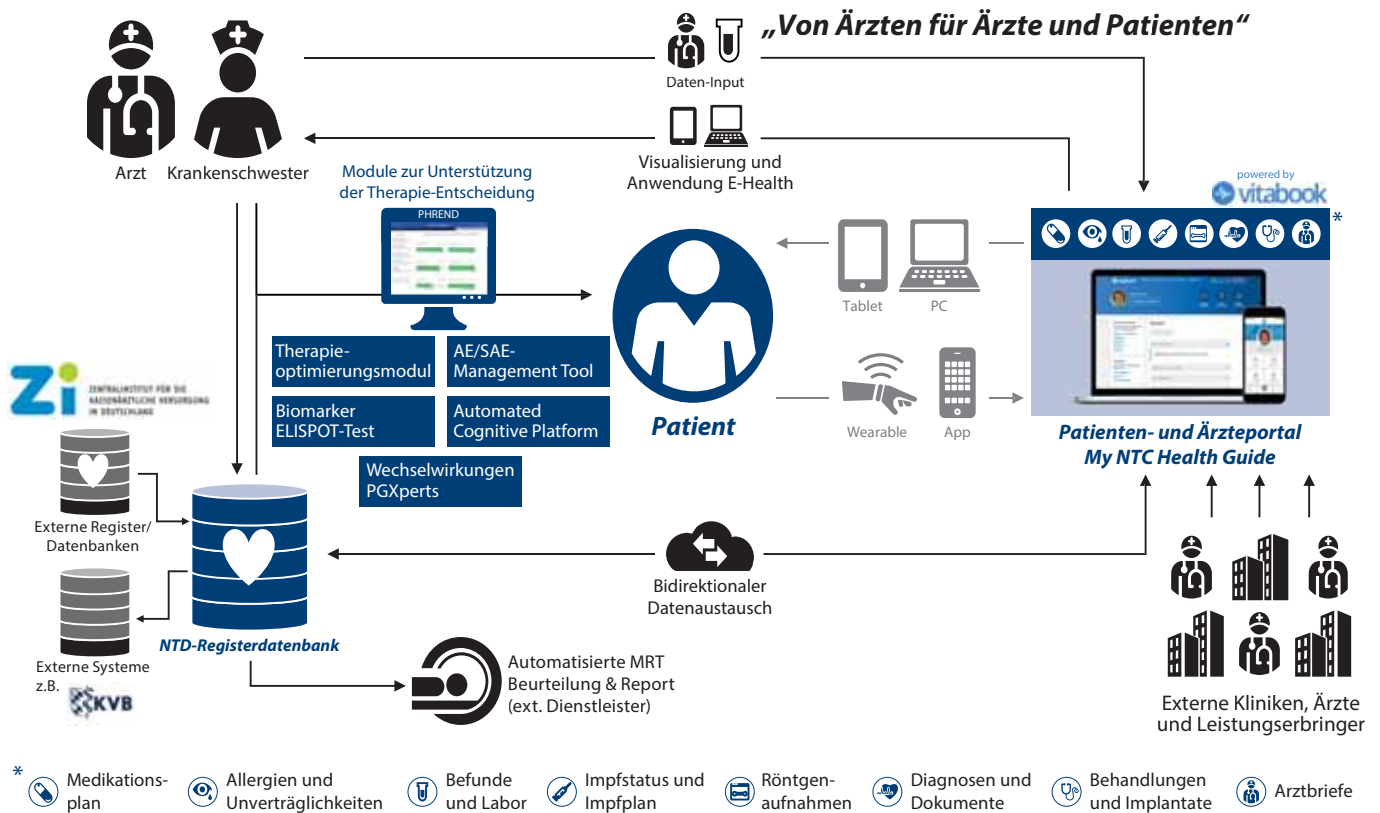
„Von Ärzten für Ärzte und Patienten"

Arzt Krankenschwester

Daten-Input

Visualisierung und Anwendung E-Health

Module zur Unterstützung der Therapie-Entscheidung

PHREND

Therapieoptimierungsmodul

AE/SAE-Management Tool

Biomarker ELISPOT-Test

Automated Cognitive Platform

Wechselwirkungen PGXperts

Patient

Tablet PC

Wearable App

powered by vitabook

*

Patienten- und Ärzteportal My NTC Health Guide

Zi ZENTRALINSTITUT FÜR DIE KASSENÄRZTLICHE VERSORGUNG IN DEUTSCHLAND

Externe Register/ Datenbanken

Externe Systeme z.B. KVB

NTD-Registerdatenbank

Bidirektionaler Datenaustausch

Automatisierte MRT Beurteilung & Report (ext. Dienstleister)

Externe Kliniken, Ärzte und Leistungserbringer

* Medikationsplan Allergien und Unverträglichkeiten Befunde und Labor Impfstatus und Impfplan Röntgenaufnahmen Diagnosen und Dokumente Behandlungen und Implantate Arztbriefe